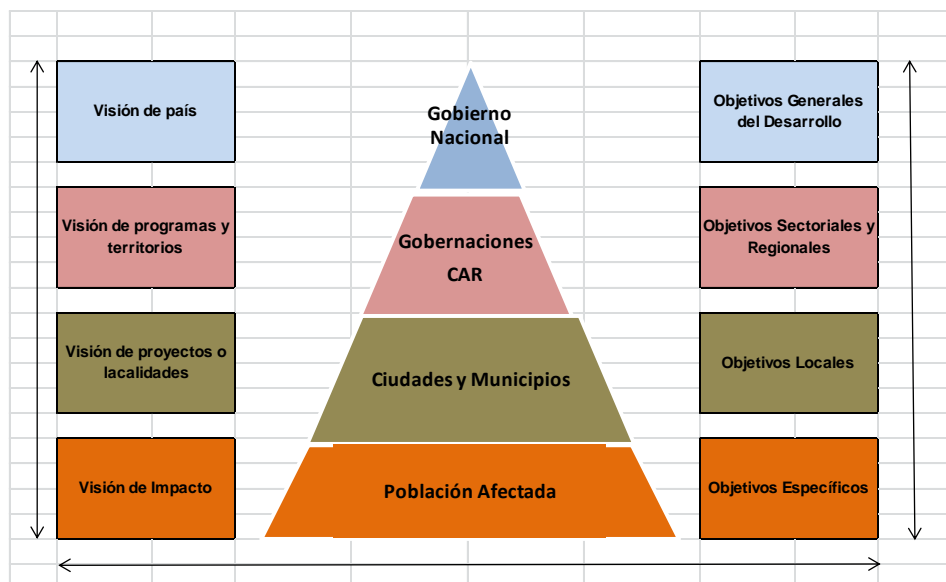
Visión de país

Gobierno Nacional

Objetivos Generales del Desarrollo

Visión de programas y territorios

Gobernaciones CAR

Objetivos Sectoriales y Regionales

Visión de proyectos o lacalidades

Ciudades y Municipios

Objetivos Locales

Visión de Impacto

Población Afectada

Objetivos Específicos